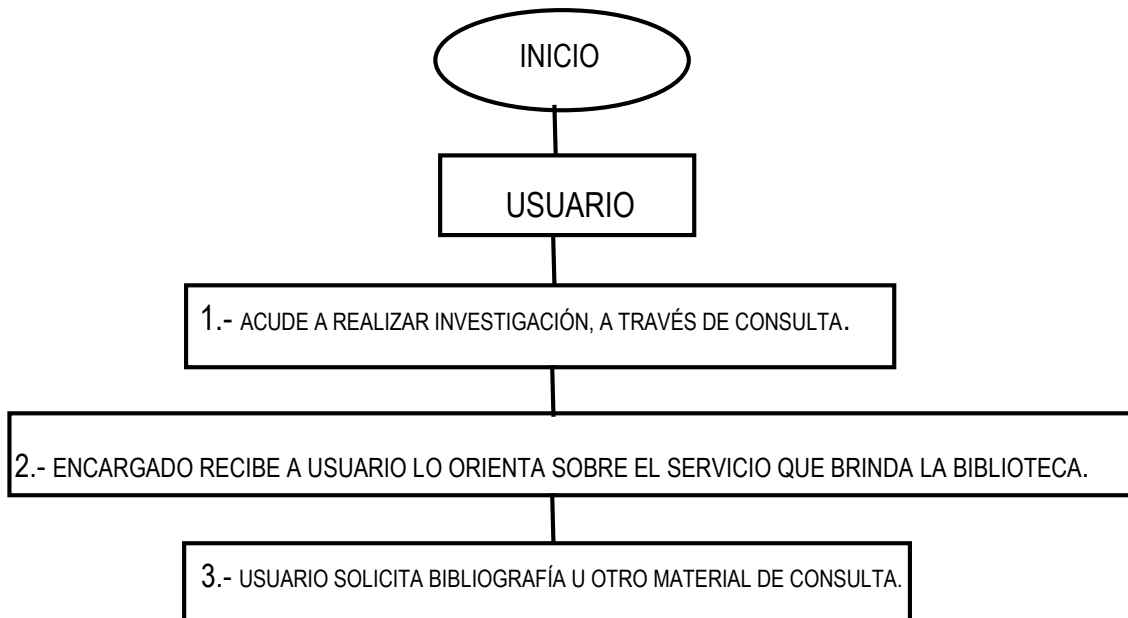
INICIO

USUARIO

1.- ACUDE A REALIZAR INVESTIGACIÓN, A TRAVÉS DE CONSULTA.

2.- ENCARGADO RECIBE A USUARIO LO ORIENTA SOBRE EL SERVICIO QUE BRINDA LA BIBLIOTECA.

3.- USUARIO SOLICITA BIBLIOGRAFÍA U OTRO MATERIAL DE CONSULTA.